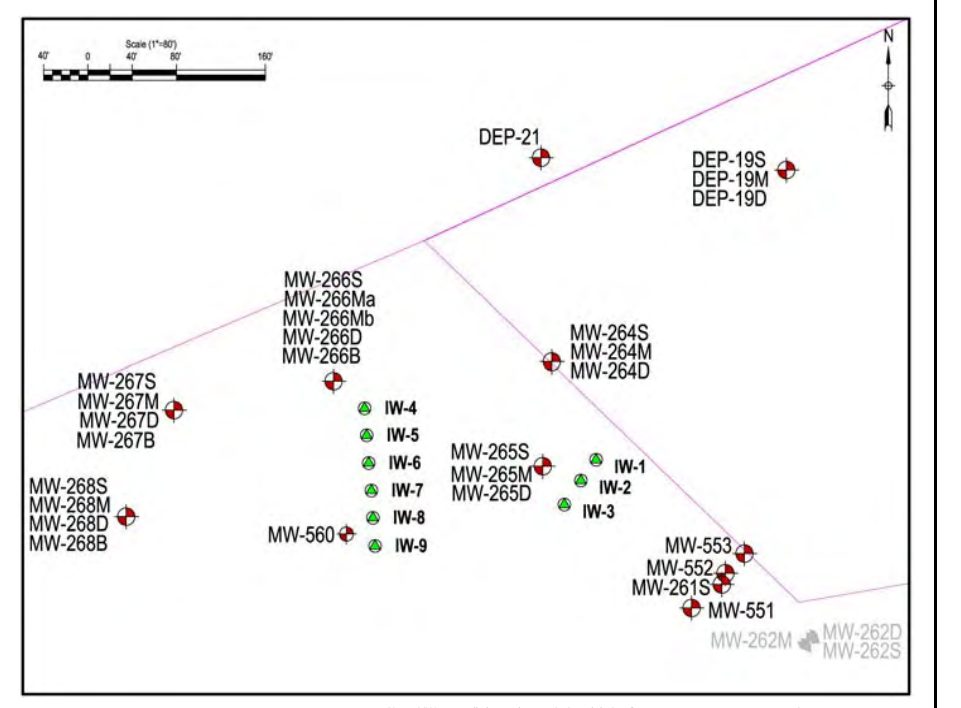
Scale (1"=80')
40' 0 40' 80' 160'

N

DEP-21

DEP-19S
DEP-19M
DEP-19D

MW-266S
MW-266Ma
MW-266Mb
MW-266D
MW-266B

MW-264S
MW-264M
MW-264D

MW-267S
MW-267M
MW-267D
MW-267B

IW-4
IW-5
IW-6
IW-7
IW-8
IW-9

MW-265S
MW-265M
MW-265D

IW-1
IW-2
IW-3

MW-268S
MW-268M
MW-268D
MW-268B

MW-560

MW-553
MW-552
MW-261S
MW-551

MW-262M
MW-262D
MW-262S